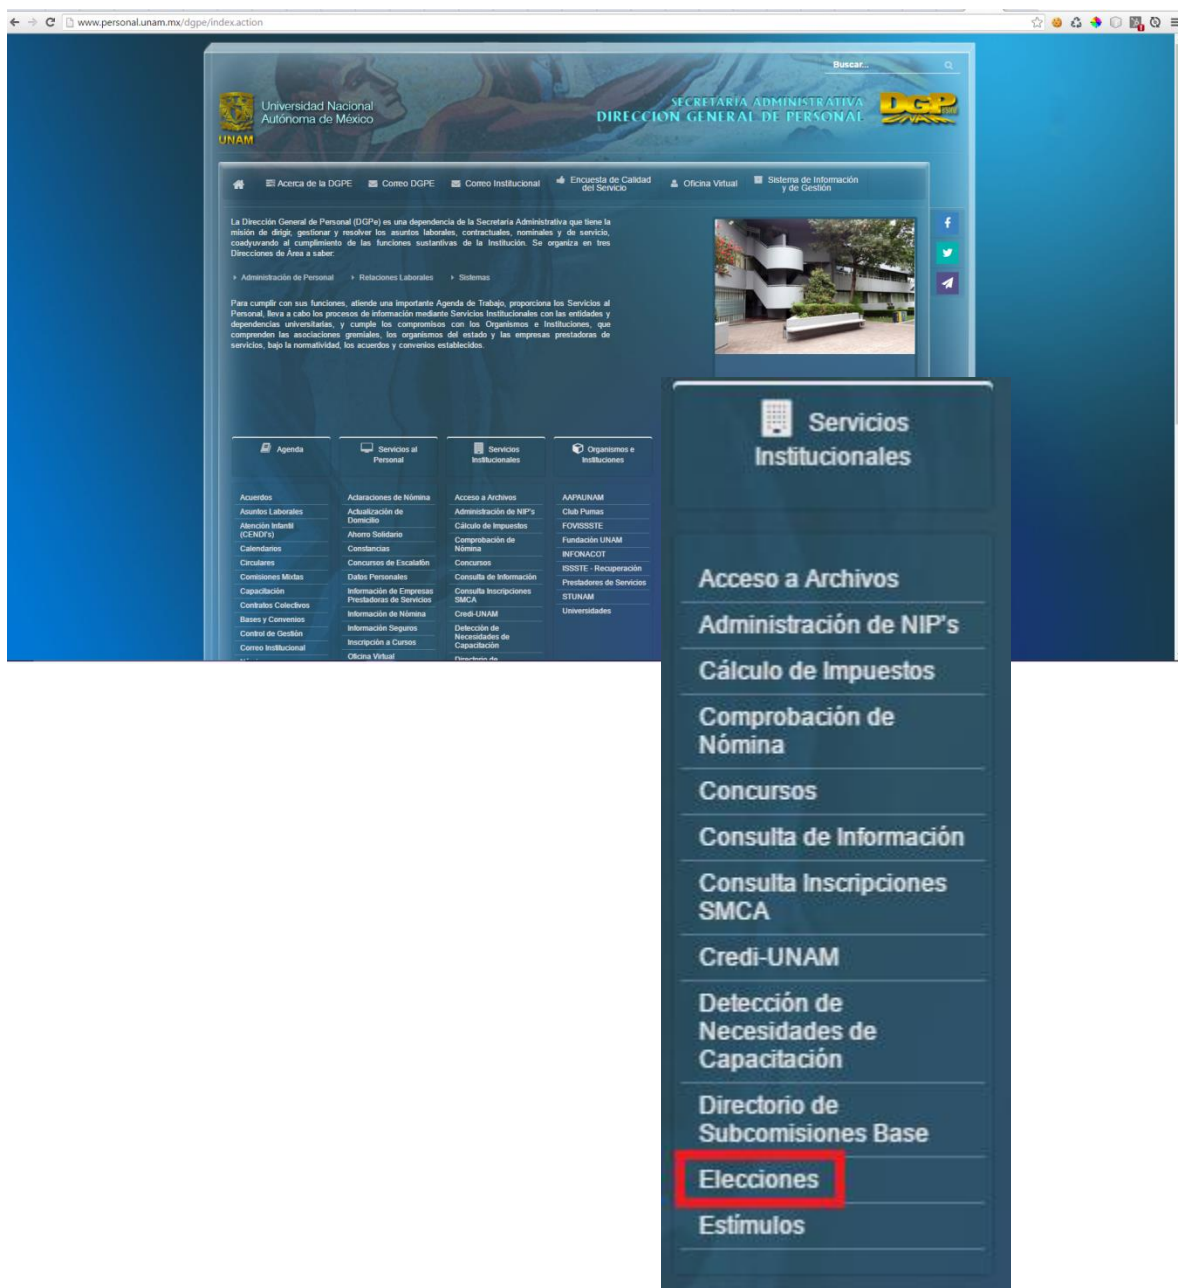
www.personal.unam.mx/dgpe/index.action

Buscar...

Universidad Nacional Autónoma de México
UNAM

SECRETARIA ADMINISTRATIVA
DIRECCION GENERAL DE PERSONAL
DGP

Acerca de la DGPE | Correo DGPE | Correo Institucional | Encuesta de Calidad del Servicio | Oficina Virtual | Sistema de Información y de Gestión

La Dirección General de Personal (DGPe) es una dependencia de la Secretaría Administrativa que tiene la misión de dirigir, gestionar y resolver los asuntos laborales, contractuales, nominales y de servicio, coadyuvando al cumplimiento de las funciones sustantivas de la Institución. Se organiza en tres Direcciones de Área a saber:

Administración de Personal | Relaciones Laborales | Sistemas

Para cumplir con sus funciones, atiende una importante Agenda de Trabajo, proporciona los Servicios al Personal, lleva a cabo los procesos de información mediante Servicios Institucionales con las entidades y dependencias universitarias, y cumple los compromisos con los Organismos e Instituciones, que comprenden las asociaciones gremiales, los organismos del estado y las empresas prestadoras de servicios, bajo la normatividad, los acuerdos y convenios establecidos.

| Agenda | Servicios al Personal | Servicios Institucionales | Organismos e Instituciones |
|---|---|---|---|
| Acuerdos | Aclaraciones de Nómina | Acceso a Archivos | AAPAUNAM |
| Asuntos Laborales | Actualización de Domicilio | Administración de NIP's | Club Pumas |
| Atención Infantil (CENDI's) | Ahorro Solidario | Cálculo de Impuestos | FOVISSSTE |
| Calendarios | Constancias | Comprobación de Nómina | Fundación UNAM |
| Circulares | Concursos de Escalafón | Concursos | INFONACOT |
| Comisiones Mixtas | Datos Personales | Consulta de Información | ISSSTE - Recuperación |
| Capacitación | Información de Empresas Prestadoras de Servicios | Consulta Inscripciones SMCA | Prestadores de Servicios |
| Contratos Colectivos | Información de Nómina | Credi-UNAM | STUNAM |
| Bases y Convenios | Información Seguros | Detección de Necesidades de Capacitación | Universidades |
| Control de Gestión | Inscripción a Cursos | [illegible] | |
| Correo Institucional | Oficina Virtual | | |

Servicios Institucionales

Acceso a Archivos
Administración de NIP's
Cálculo de Impuestos
Comprobación de Nómina
Concursos
Consulta de Información
Consulta Inscripciones SMCA
Credi-UNAM
Detección de Necesidades de Capacitación
Directorio de Subcomisiones Base
Elecciones
Estímulos